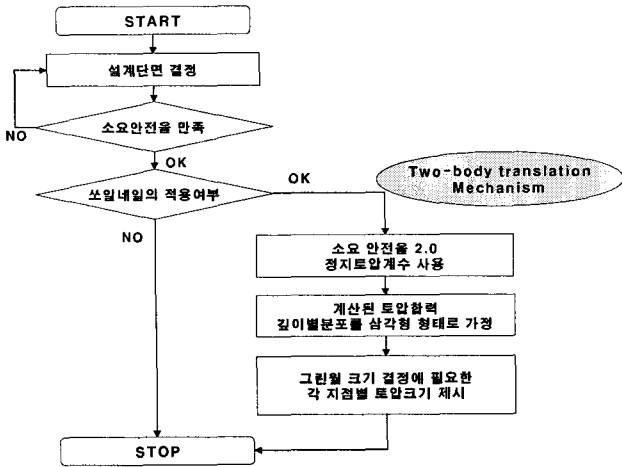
START

설계단면 결정

NO

소요안전율 만족

OK

쏘일네일의 적용여부

OK

Two-body translation Mechanism

NO

소요 안전율 2.0
정지토압계수 사용

계산된 토압합력
깊이별분포를 삼각형 형태로 가정

그린월 크기 결정에 필요한
각 지점별 토압크기 제시

STOP